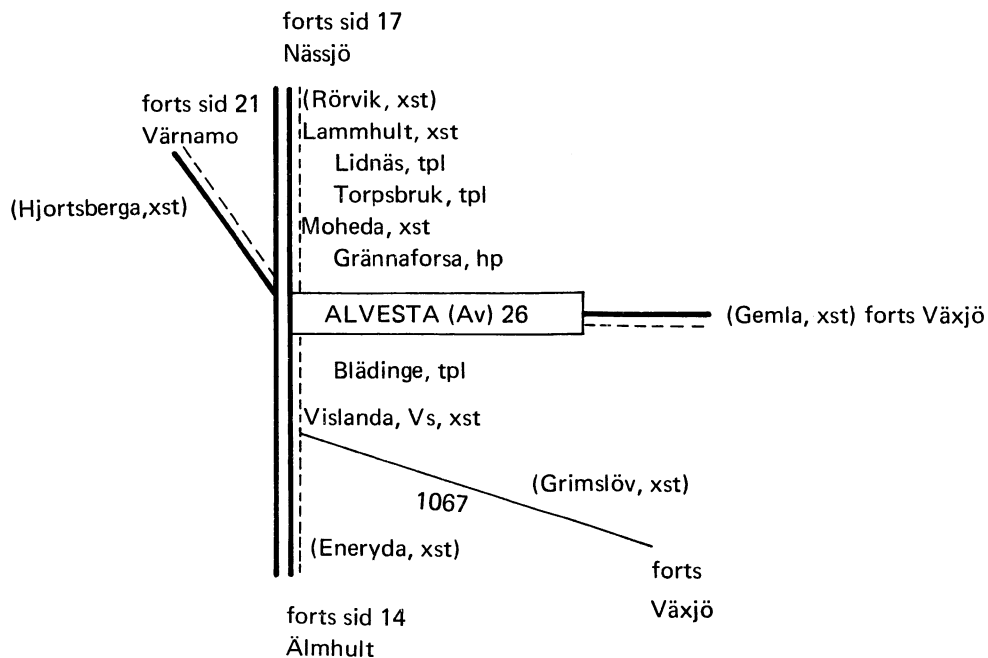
forts sid 17
Nässjö

forts sid 21
Värnamo

(Rörvik, xst)
Lammhult, xst
Lidnäs, tpl
Torpsbruk, tpl
Moheda, xst
Grännaforsa, hp

(Hjortsberga,xst)

ALVESTA (Av) 26

(Gemla, xst) forts Växjö

Blädinge, tpl
Vislanda, Vs, xst

(Grimslöv, xst)
1067

(Eneryda, xst)

forts
Växjö

forts sid 14
Älmhult